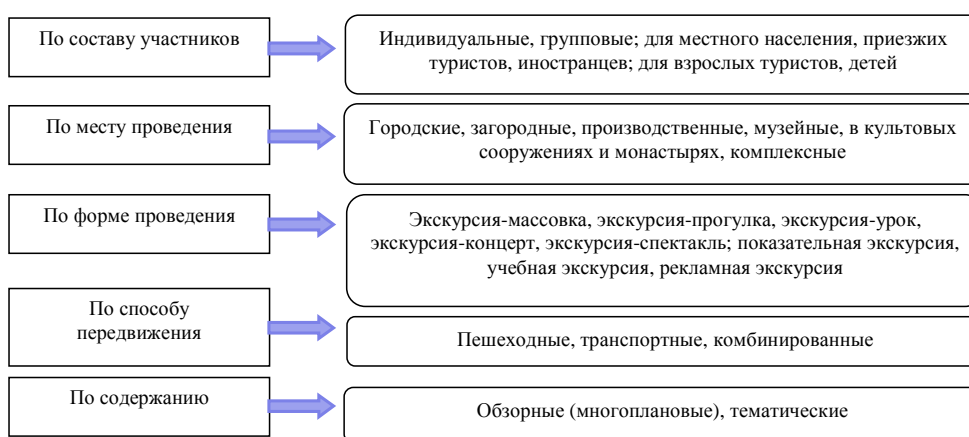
По составу участников

Индивидуальные, групповые; для местного населения, приезжих туристов, иностранцев; для взрослых туристов, детей

По месту проведения

Городские, загородные, производственные, музейные, в культовых сооружениях и монастырях, комплексные

По форме проведения

Экскурсия-массовка, экскурсия-прогулка, экскурсия-урок, экскурсия-концерт, экскурсия-спектакль; показательная экскурсия, учебная экскурсия, рекламная экскурсия

По способу передвижения

Пешеходные, транспортные, комбинированные

По содержанию

Обзорные (многоплановые), тематические